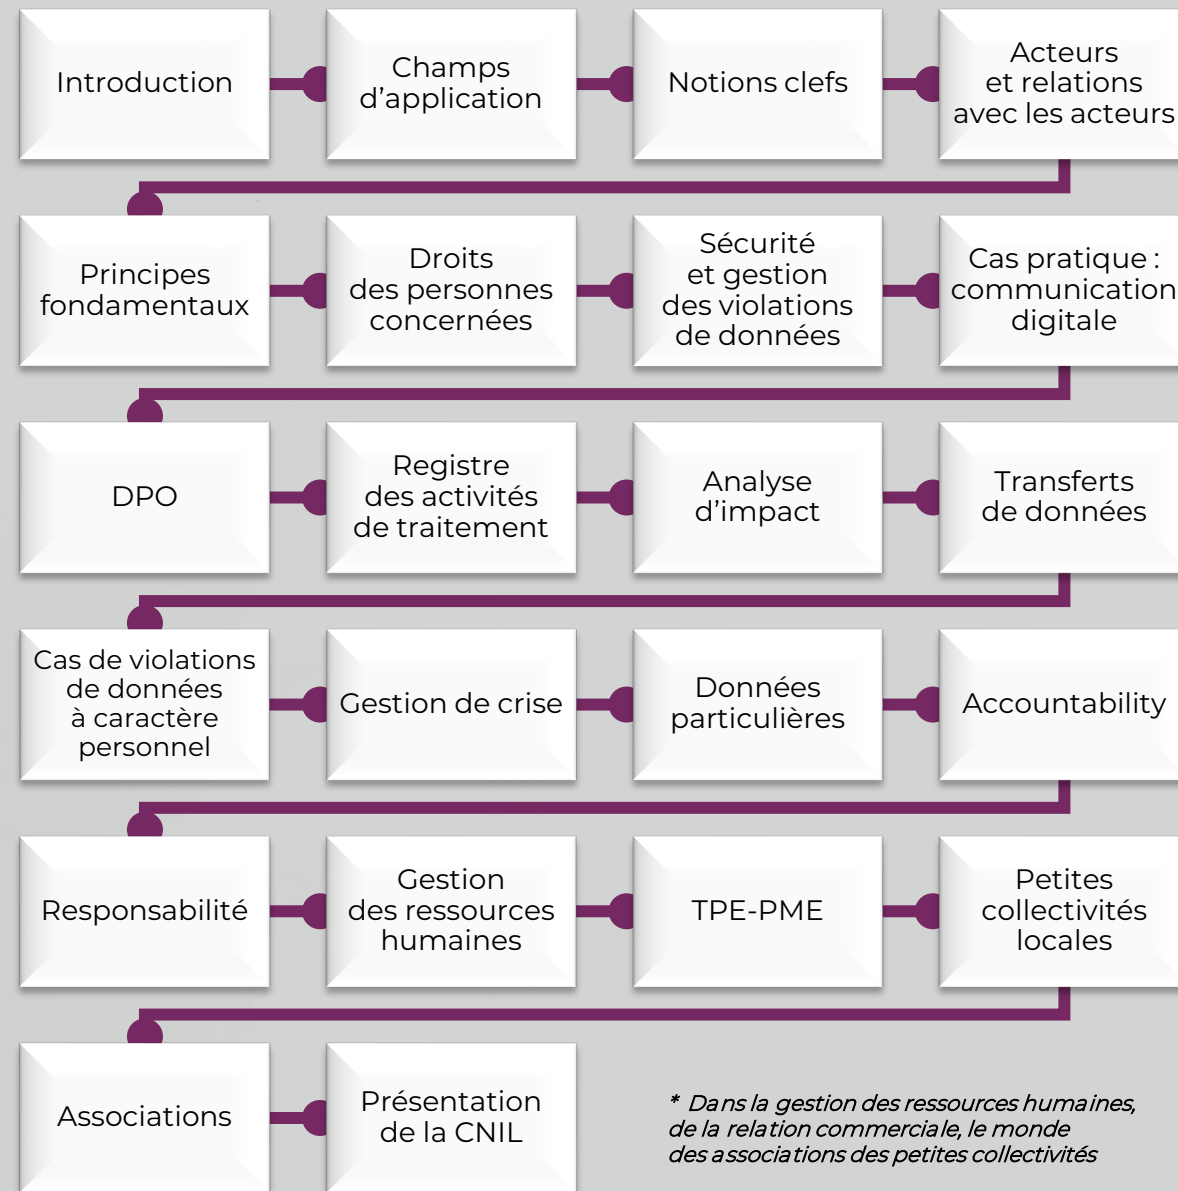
Introduction

Champs d’application

Notions clefs

Acteurs et relations avec les acteurs

Principes fondamentaux

Droits des personnes concernées

Sécurité et gestion des violations de données

Cas pratique : communication digitale

DPO

Registre des activités de traitement

Analyse d’impact

Transferts de données

Cas de violations de données à caractère personnel

Gestion de crise

Données particulières

Accountability

Responsabilité

Gestion des ressources humaines

TPE-PME

Petites collectivités locales

Associations

Présentation de la CNIL

* Dans la gestion des ressources humaines, de la relation commerciale, le monde des associations des petites collectivités